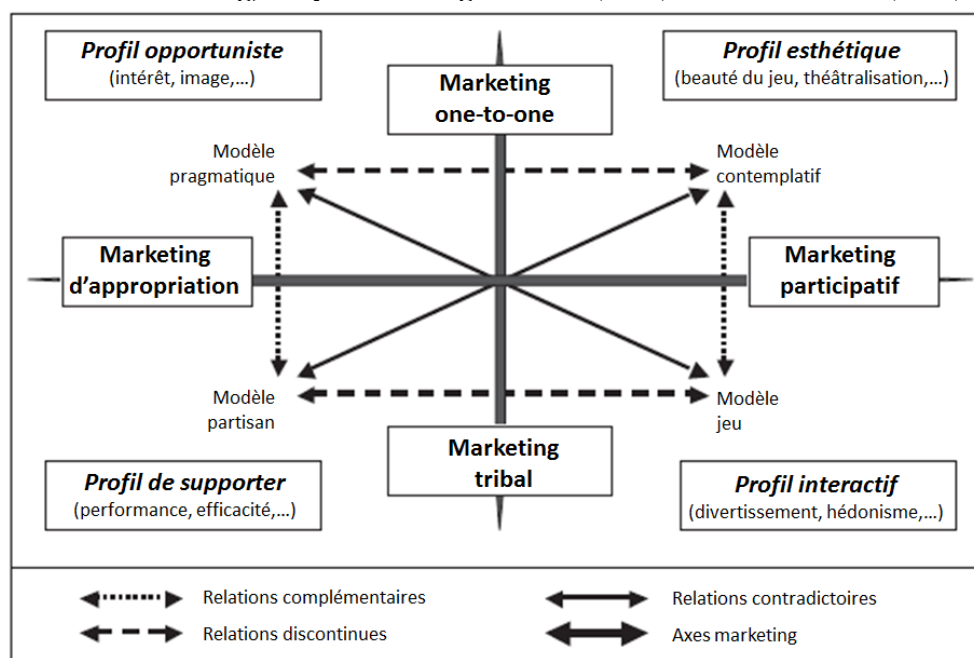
Profil opportuniste
(intérêt, image,...)

Marketing
one-to-one

Profil esthétique
(beauté du jeu, théâtralisation,...)

Modèle
pragmatique

Modèle
contemplatif

Marketing
d'appropriation

Marketing
participatif

Modèle
partisan

Modèle
jeu

Marketing
tribal

Profil de supporter
(performance, efficacité,...)

Profil interactif
(divertissement, hédonisme,...)

Relations complémentaires

Relations contradictoires

Relations discontinues

Axes marketing